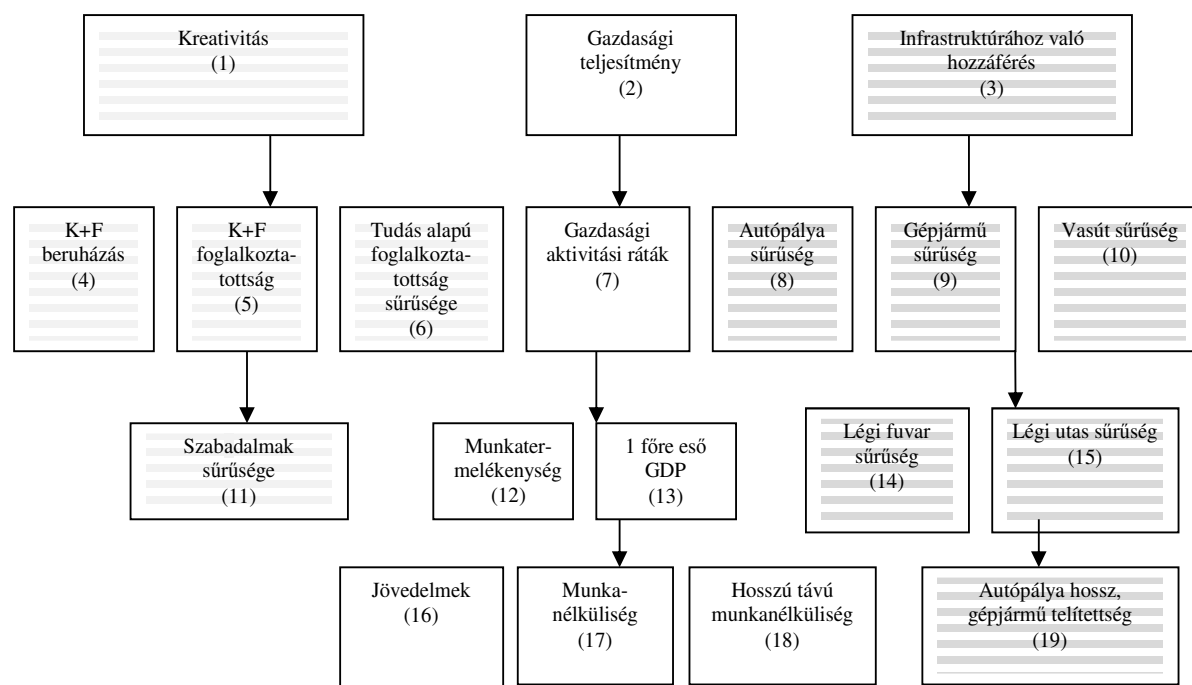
Kreativitás
(1)

Gazdasági teljesítmény
(2)

Infrastruktúrához való hozzáférés
(3)

K+F beruházás
(4)

K+F foglalkoztatottság
(5)

Tudás alapú foglalkoztatottság sűrűsége
(6)

Gazdasági aktivitási ráták
(7)

Autópálya sűrűség
(8)

Gépjármű sűrűség
(9)

Vasút sűrűség
(10)

Szabadalmak sűrűsége
(11)

Munkatermelékenység
(12)

1 főre eső GDP
(13)

Légi fuvar sűrűség
(14)

Légi utas sűrűség
(15)

Jövedelmek
(16)

Munkanélküliség
(17)

Hosszú távú munkanélküliség
(18)

Autópálya hossz, gépjármű telítettség
(19)